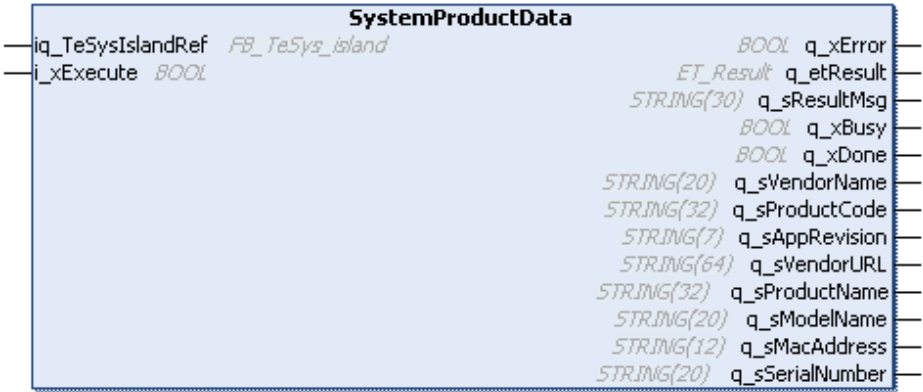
SystemProductData

iq_TeSysIslandRef FB_TeSys_island
i_xExecute BOOL

BOOL q_xError
ET_Result q_etResult
STRING(30) q_sResultMsg
BOOL q_xBusy
BOOL q_xDone
STRING(20) q_sVendorName
STRING(32) q_sProductCode
STRING(7) q_sAppRevision
STRING(64) q_sVendorURL
STRING(32) q_sProductName
STRING(20) q_sModelName
STRING(12) q_sMacAddress
STRING(20) q_sSerialNumber